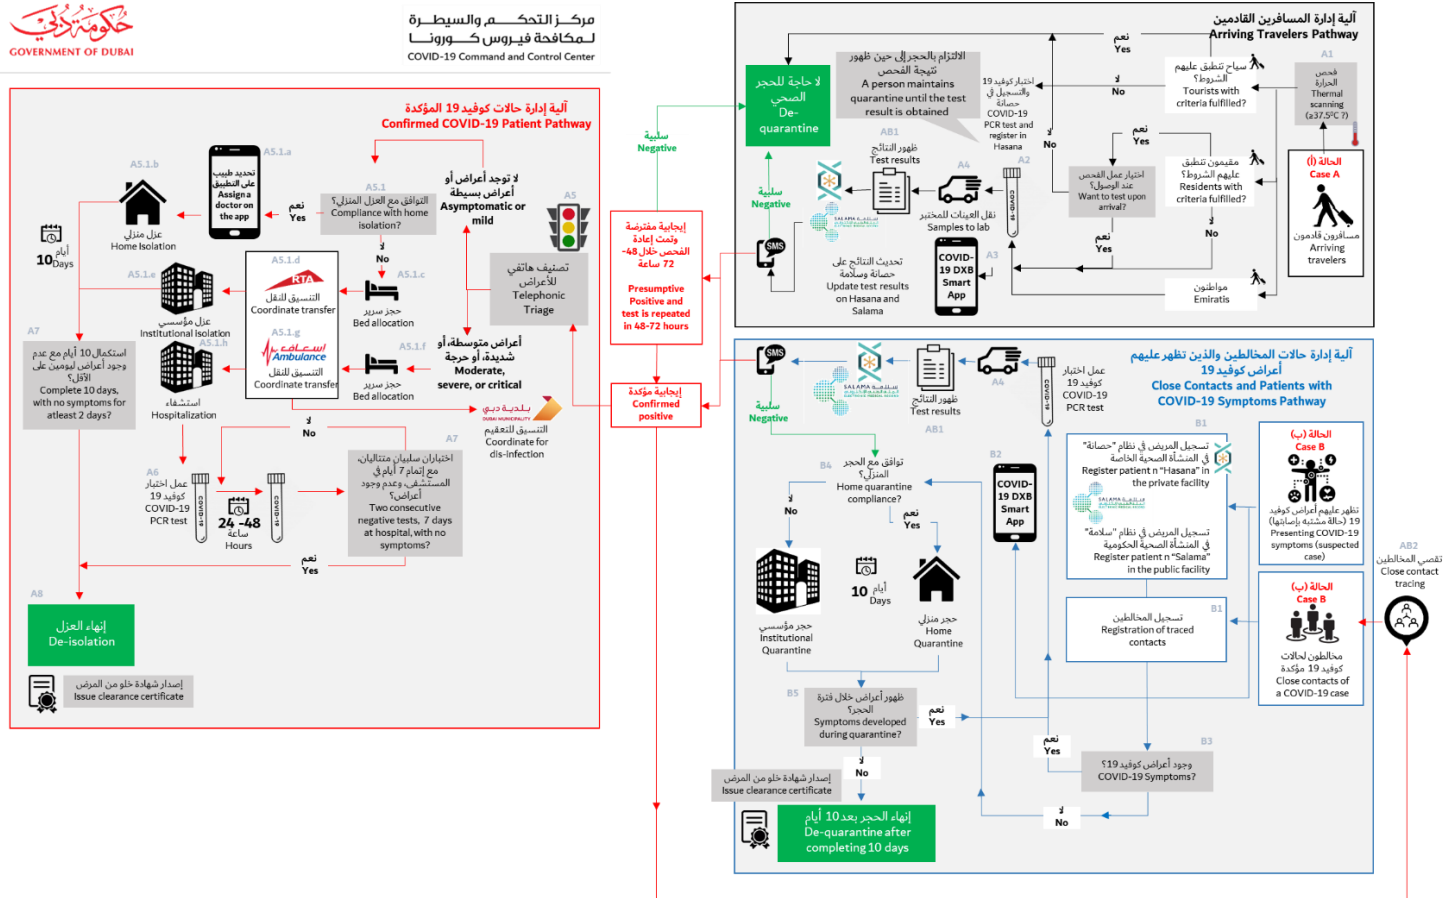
حكومة دبي
GOVERNMENT OF DUBAI

مركز التحكم والسيطرة لمكافحة فيروس كورونا
COVID-19 Command and Control Center

آلية إدارة حالات كوفيد 19 المؤكدة
Confirmed COVID-19 Patient Pathway

A5.1.b
عزل منزلي
Home Isolation

A5.1.a
تحديد طبيب على التطبيق
Assign a doctor on the app

نعم
Yes

A5.1
التوافق مع العزل المنزلي؟
Compliance with home isolation?

لا توجد أعراض أو أعراض بسيطة
Asymptomatic or mild

A5

لا
No

10 أيام
10 Days

A5.1.e
عزل مؤسسي
Institutional Isolation

A5.1.d
RTA
التنسيق للنقل
Coordinate transfer

A5.1.c
حجز سرير
Bed allocation

تصنيف هاتفي للأعراض
Telephonic Triage

A7
استكمال 10 أيام مع عدم وجود أعراض ليومين على الأقل؟
Complete 10 days, with no symptoms for atleast 2 days?

A5.1.h
استشفاء
Hospitalization

A5.1.g
إسعاف
Ambulance
التنسيق للنقل
Coordinate transfer

A5.1.f
حجز سرير
Bed allocation

أعراض متوسطة، أو شديدة، أو حرجة
Moderate, severe, or critical

بلدية دبي
DUBAI MUNICIPALITY
التنسيق للتعقيم
Coordinate for dis-infection

لا
No

A6
عمل اختبار كوفيد 19
COVID-19 PCR test

COVID-19

24 -48 ساعة
Hours

A7
اختباران سلبيان متتاليان مع إتمام 7 أيام في المستشفى وعدم وجود أعراض؟
Two consecutive negative tests, 7 days at hospital, with no symptoms?

نعم
Yes

A8
إنهاء العزل
De-isolation

إصدار شهادة خلو من المرض
Issue clearance certificate

سلبية
Negative

إيجابية مفترضة
وتتم إعادة الفحص خلال 48-72 ساعة
Presumptive Positive and test is repeated in 48-72 hours

إيجابية مؤكدة
Confirmed positive

آلية إدارة المسافرين القادمين
Arriving Travelers Pathway

نعم
Yes

لا حاجة للحجر الصحي
De-quarantine

الالتزام بالحجر إلى حين ظهور نتيجة الفحص
A person maintains quarantine until the test result is obtained

A1
فحص الحرارة
Thermal scanning (≥37.5°C ?)

سياح تنطبق عليهم الشروط؟
Tourists with criteria fulfilled?

لا
No

اختبار كوفيد 19 والتسجيل في حصانة
COVID-19 PCR test and register in Hasana

لا
No

نعم
Yes

الحالة (أ)
Case A

AB1
ظهور النتائج
Test results

A4

A2

اختيار عمل الفحص عند الوصول؟
Want to test upon arrival?

مقيمون تنطبق عليهم الشروط؟
Residents with criteria fulfilled?

مسافرون قادمون
Arriving travelers

SALAMA

نقل العينات للمختبر
Samples to lab

COVID-19

لا
No

سلبية
Negative

SMS

تحديث النتائج على حصانة وسلامة
Update test results on Hasana and Salama

A3
COVID-19 DXB Smart App

نعم
Yes

مواطنون
Emiratis

آلية إدارة حالات المخالطين والذين تظهر عليهم أعراض كوفيد 19
Close Contacts and Patients with COVID-19 Symptoms Pathway

SMS

SALAMA

A4

عمل اختبار كوفيد 19
COVID-19 PCR test

سلبية
Negative

AB1

B1
تسجيل المريض في نظام "حصانة" في المنشأة الصحية الخاصة
Register patient n "Hasana" in the private facility

SALAMA
تسجيل المريض في نظام "سلامة" في المنشأة الصحية الحكومية
Register patient n "Salama" in the public facility

الحالة (ب)
Case B
ظهور أعراض كوفيد 19 (حالة مشتبه بإصابتها)
Presenting COVID-19 symptoms (suspected case)

B4
توافق مع الحجر المنزلي؟
Home quarantine compliance?

لا
No

نعم
Yes

B2
COVID-19 DXB Smart App

AB2
تقصي المخالطين
Close contact tracing

حجر مؤسسي
Institutional Quarantine

10 أيام
10 Days

حجر منزلي
Home Quarantine

B1
تسجيل المخالطين
Registration of traced contacts

الحالة (ب)
Case B
مخالطون لحالات كوفيد 19 مؤكدة
Close contacts of a COVID-19 case

B5
ظهور أعراض خلال فترة الحجر؟
Symptoms developed during quarantine?

نعم
Yes

نعم
Yes

B3
وجود أعراض كوفيد 19؟
COVID-19 Symptoms?

إصدار شهادة خلو من المرض
Issue clearance certificate

لا
No

لا
No

إنهاء الحجر بعد 10 أيام
De-quarantine after completing 10 days